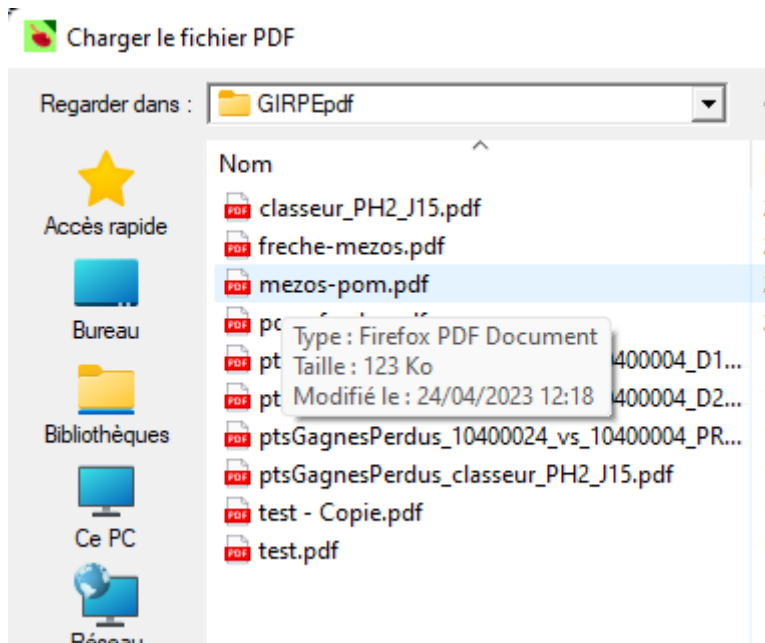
Charger le fichier PDF

Regarder dans : GIRPEpdf

Accès rapide
Bureau
Bibliothèques
Ce PC
Réseau

Nom
classeur_PH2_J15.pdf
freche-mezos.pdf
mezos-pom.pdf
po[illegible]
pt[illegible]400004_D1...
pt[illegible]400004_D2...
ptsGagnesPerdus_10400024_vs_10400004_PR...
ptsGagnesPerdus_classeur_PH2_J15.pdf
test - Copie.pdf
test.pdf

Type : Firefox PDF Document
Taille : 123 Ko
Modifié le : 24/04/2023 12:18